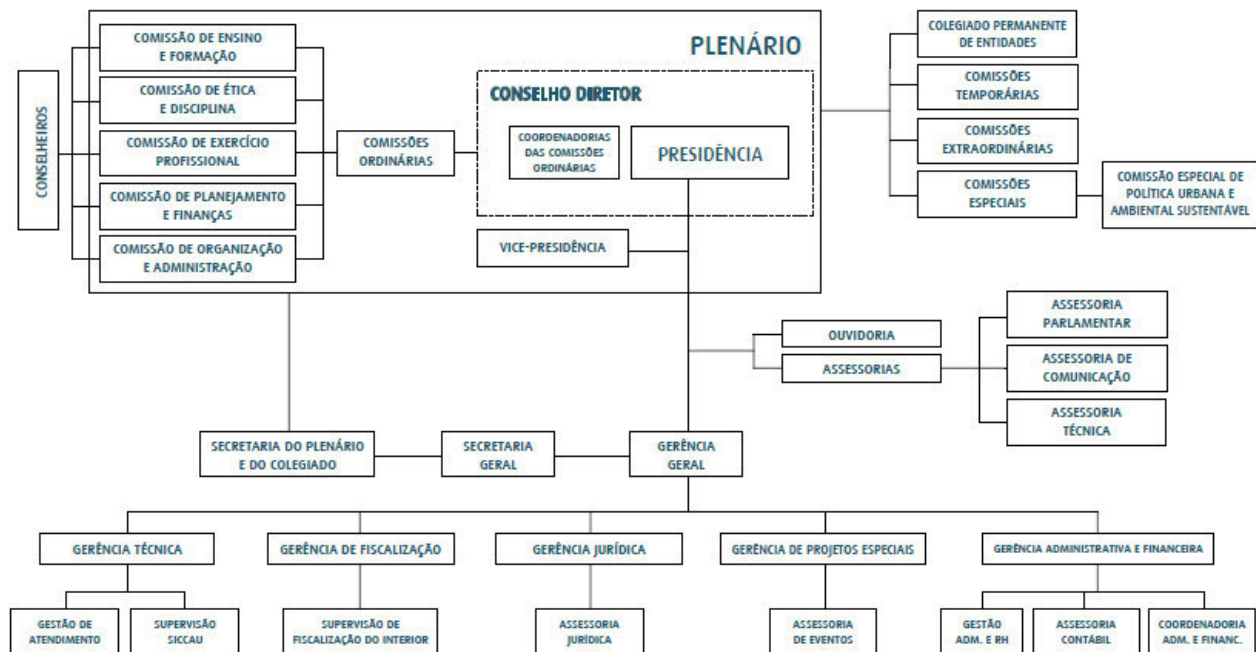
PLENÁRIO

CONSELHEIROS

COMISSÃO DE ENSINO E FORMAÇÃO

COMISSÃO DE ÉTICA E DISCIPLINA

COMISSÃO DE EXERCÍCIO PROFISSIONAL

COMISSÃO DE PLANEJAMENTO E FINANÇAS

COMISSÃO DE ORGANIZAÇÃO E ADMINISTRAÇÃO

COMISSÕES ORDINÁRIAS

CONSELHO DIRETOR

COORDENADORIAS DAS COMISSÕES ORDINÁRIAS

PRESIDÊNCIA

VICE-PRESIDÊNCIA

COLEGIADO PERMANENTE DE ENTIDADES

COMISSÕES TEMPORÁRIAS

COMISSÕES EXTRAORDINÁRIAS

COMISSÕES ESPECIAIS

COMISSÃO ESPECIAL DE POLÍTICA URBANA E AMBIENTAL SUSTENTÁVEL

OUVIDORIA

ASSESSORIAS

ASSESSORIA PARLAMENTAR

ASSESSORIA DE COMUNICAÇÃO

ASSESSORIA TÉCNICA

SECRETARIA DO PLENÁRIO E DO COLEGIADO

SECRETARIA GERAL

GERÊNCIA GERAL

GERÊNCIA TÉCNICA

GERÊNCIA DE FISCALIZAÇÃO

GERÊNCIA JURÍDICA

GERÊNCIA DE PROJETOS ESPECIAIS

GERÊNCIA ADMINISTRATIVA E FINANCEIRA

GESTÃO DE ATENDIMENTO

SUPERVISÃO SICCAU

SUPERVISÃO DE FISCALIZAÇÃO DO INTERIOR

ASSESSORIA JURÍDICA

ASSESSORIA DE EVENTOS

GESTÃO ADM. E RH

ASSESSORIA CONTÁBIL

COORDENADORIA ADM. E FINANC.